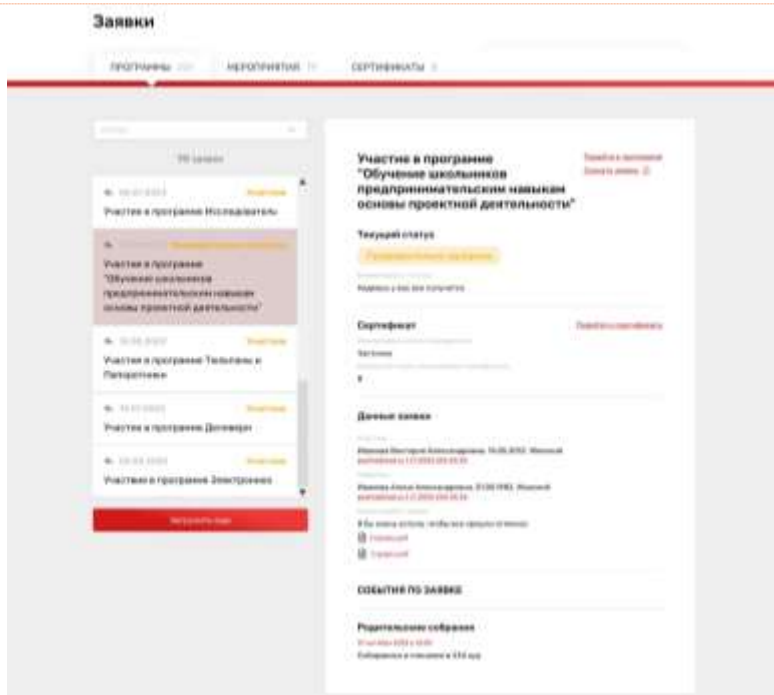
Заявки

ПРОГРАММЫ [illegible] МЕРОПРИЯТИЯ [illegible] СЕРТИФИКАТЫ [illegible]

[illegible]

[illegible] заявок

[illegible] Участие в программе Исследователь

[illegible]
Участие в программе "Обучение школьников предпринимательским навыкам основы проектной деятельности"

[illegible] Участие в программе Тюльпаны и Папоротники

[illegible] Участие в программе Договоры

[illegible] Участие в программе Электроника

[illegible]

Участие в программе "Обучение школьников предпринимательским навыкам основы проектной деятельности"

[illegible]

Текущий статус

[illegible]

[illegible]

Сертификат

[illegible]

Данные заявки

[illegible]

СОБЫТИЯ ПО ЗАЯВКЕ

Родительское собрание

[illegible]